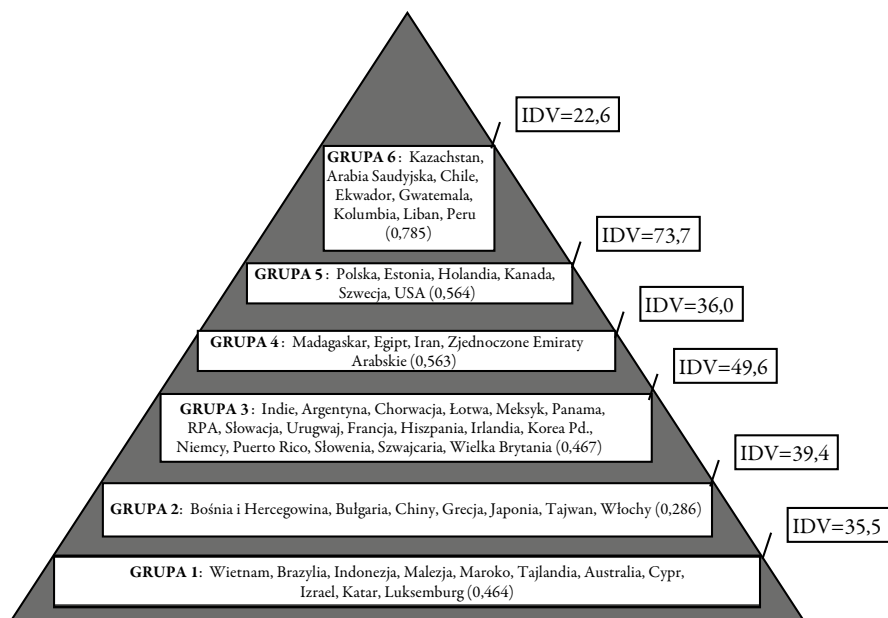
IDV=22,6

**GRUPA 6**: Kazachstan, Arabia Saudyjska, Chile, Ekwador, Gwatemala, Kolumbia, Liban, Peru (0,785)

IDV=73,7

**GRUPA 5**: Polska, Estonia, Holandia, Kanada, Szwecja, USA (0,564)

IDV=36,0

**GRUPA 4**: Madagaskar, Egipt, Iran, Zjednoczone Emiraty Arabskie (0,563)

IDV=49,6

**GRUPA 3**: Indie, Argentyna, Chorwacja, Łotwa, Meksyk, Panama, RPA, Słowacja, Urugwaj, Francja, Hiszpania, Irlandia, Korea Pd., Niemcy, Puerto Rico, Słowenia, Szwajcaria, Wielka Brytania (0,467)

IDV=39,4

**GRUPA 2**: Bośnia i Hercegowina, Bułgaria, Chiny, Grecja, Japonia, Tajwan, Włochy (0,286)

IDV=35,5

**GRUPA 1**: Wietnam, Brazylia, Indonezja, Malezja, Maroko, Tajlandia, Australia, Cypr, Izrael, Katar, Luksemburg (0,464)